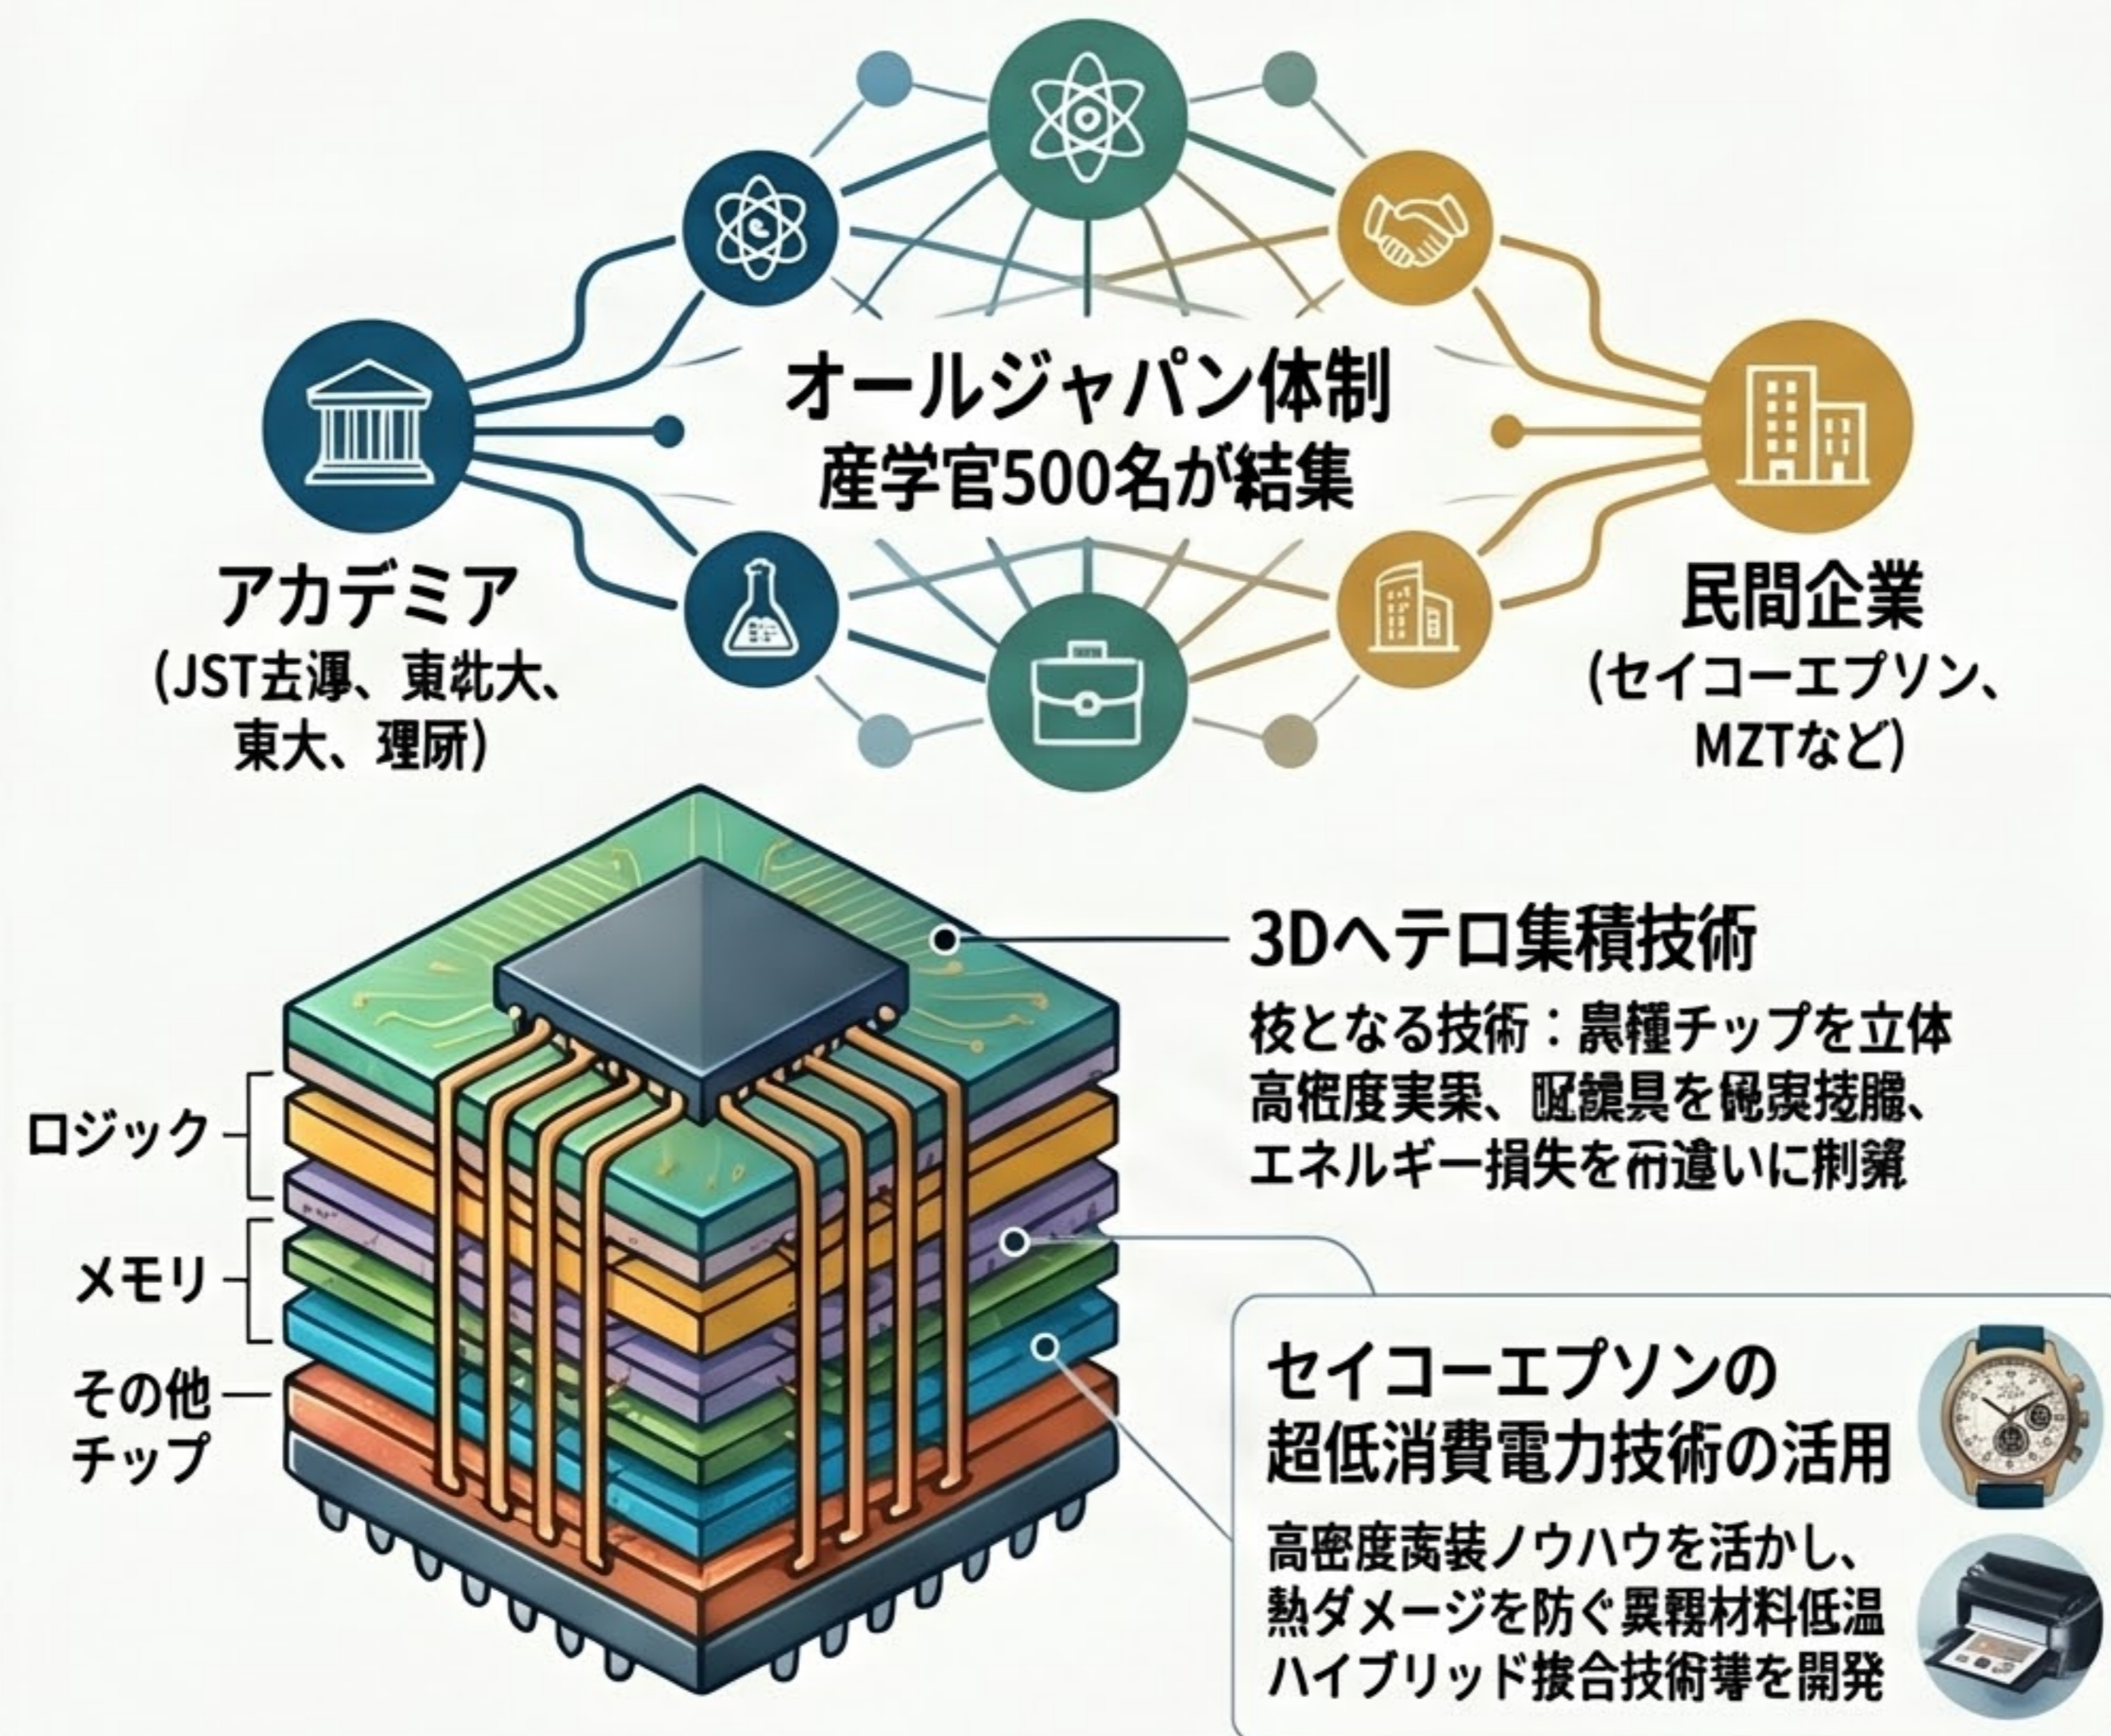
オールジャパン体制
産学官500名が結集

アカデミア
(JST去導、東北大、東大、理研)

民間企業
(セイコーエプソン、MZTなど)

3Dヘテロ集積技術

核となる技術：異種チップを立体高密度実案、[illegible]を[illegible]、エネルギー損失を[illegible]い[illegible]

ロジック

メモリ

その他チップ

セイコーエプソンの超低消費電力技術の活用

高密度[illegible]装ノウハウを活かし、熱ダメージを防ぐ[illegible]材料低温ハイブリッド接合技術等を開発